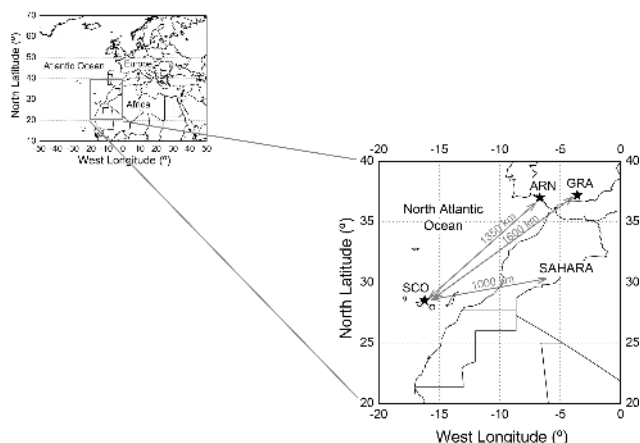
70
60
50
40
30
20
10
North Latitude (°)
Atlantic Ocean
Europe
Africa
-30 -40 -30 -20 -10 0 10 20 30 40 50
West Longitude (°)

-20 -15 -10 -5 0
40
35
30
25
20
North Latitude (°)
North Atlantic Ocean
ARN
GRA
1350 km
1600 km
1000 km
SCO
SAHARA
-20 -15 -10 -5 0
West Longitude (°)
40
35
30
25
20